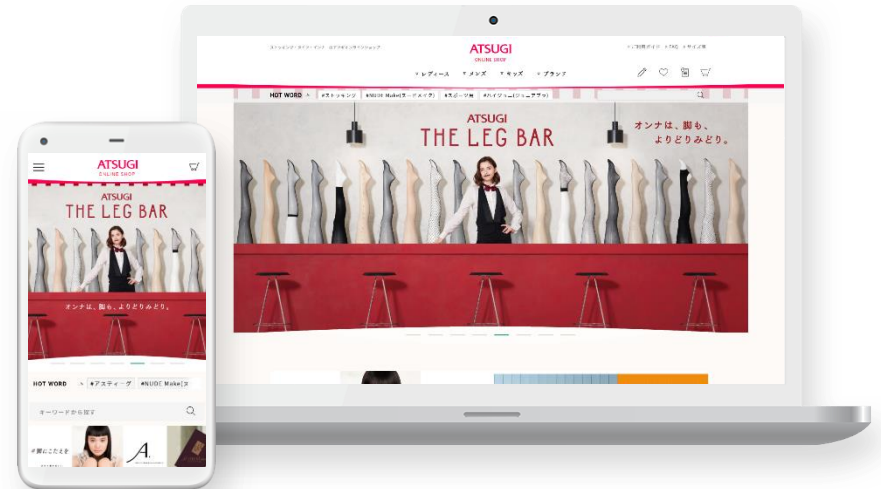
ATSUGI
ONLINE SHOP

レディース　メンズ　キッズ　ブランド

HOT WORD　#ストッキング　#NUDE Make(ヌードメイク)　#スポーツ用　#ハイソックス

ATSUGI
THE LEG BAR

オンナは、脚も、よりどりみどり。

ATSUGI
ONLINE SHOP

ATSUGI
THE LEG BAR

オンナは、脚も、よりどりみどり。

HOT WORD　#アスティーグ　#NUDE Make(ヌ

キーワードから探す

#脚にこたえを

A.